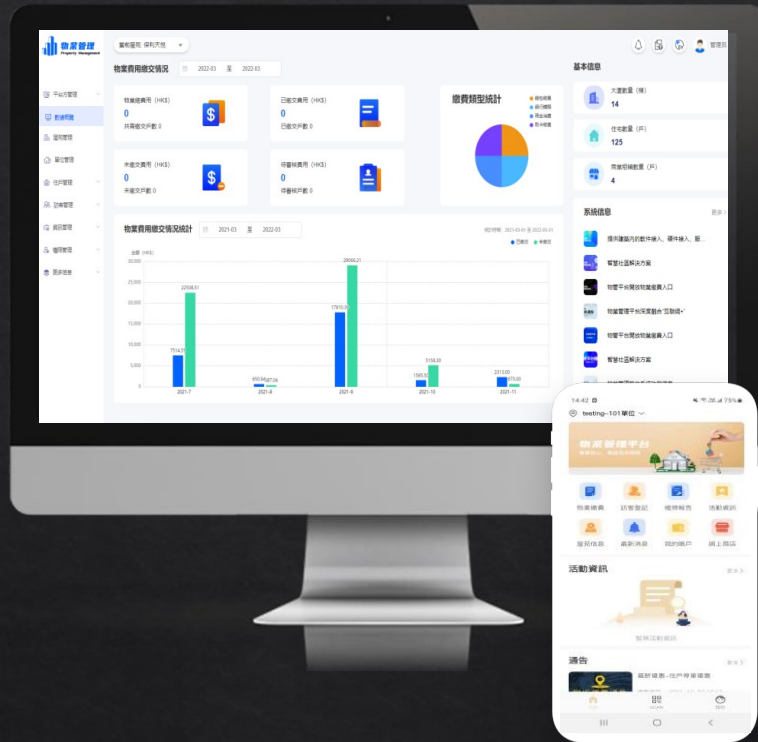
物業管理
Property Management

當前屋苑 保利天悅

平台方管理
數據概覽
屋苑管理
單位管理
住戶管理
訪客管理
資訊管理
權限管理
更多信息

管理員

物業費用繳交情況
2022-03 至 2022-03

物業總費用（HK$）
0
共需繳交戶數 0

已繳交費用（HK$）
0
已繳交戶數 0

未繳交費用（HK$）
0
未繳交戶數 0

待審核費用（HK$）
0
待審核戶數 0

繳費類型統計

基本信息
大廈數量（棟）
14
住宅數量（戶）
125
商業鋪鋪數量（戶）
4

系統信息
更多
提供建築內的軟件接入、硬件接入、服...
智慧社區解決方案
物管平台開放物業服務入口
物業管理平台深度融合"互聯網+"
物管平台開放物業服務入口
智慧社區解決方案

物業費用繳交情況統計
2021-03 至 2022-03
已繳交 未繳交

金額（HK$）
30,000
25,000
20,000
15,000
10,000
5,000
0

7514.77
22558.51
950.94
67.04
17810.31
29000.21
1565.81
5156.30
2315.00
373.00

2021-7
2021-8
2021-9
2021-10
2021-11

14:42
73%
testing--101單位

物業管理平台

物業繳費
訪客登記
維修報告
活動資訊
服務信息
最新消息
我的帳戶
網上商店

活動資訊
更多
暫無活動資訊

通告
更多
最新通告--住戶停車須知